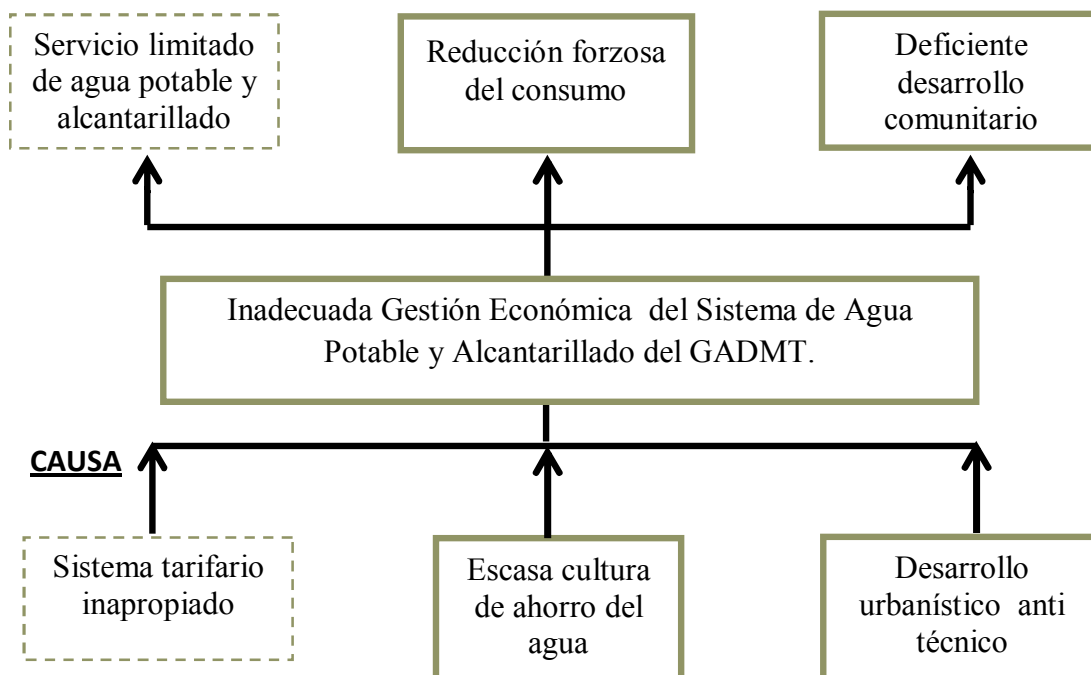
Servicio limitado de agua potable y alcantarillado

Reducción forzosa del consumo

Deficiente desarrollo comunitario

Inadecuada Gestión Económica del Sistema de Agua Potable y Alcantarillado del GADMT.

CAUSA

Sistema tarifario inapropiado

Escasa cultura de ahorro del agua

Desarrollo urbanístico anti técnico